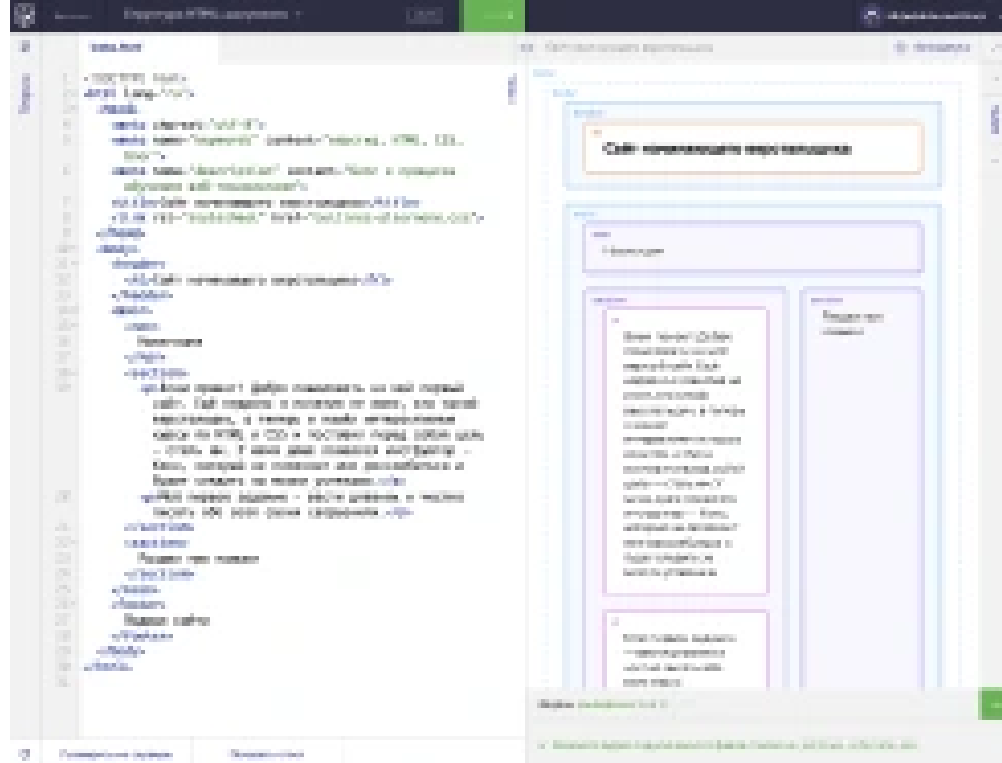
<!DOCTYPE html>
<html lang="ru">
<head>
<meta charset="utf-8">
<title>Сайт начинающего верстальщика</title>
</head>
<body>
<header>
<h1>Сайт начинающего верстальщика</h1>
</header>
<main>
<nav>
Навигация
</nav>
<section>
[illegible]
</section>
<aside>
Первая колонка
</aside>
</main>
<footer>
Подвал сайта
</footer>
</body>
</html>

Сайт начинающего верстальщика

Навигация

Первая колонка